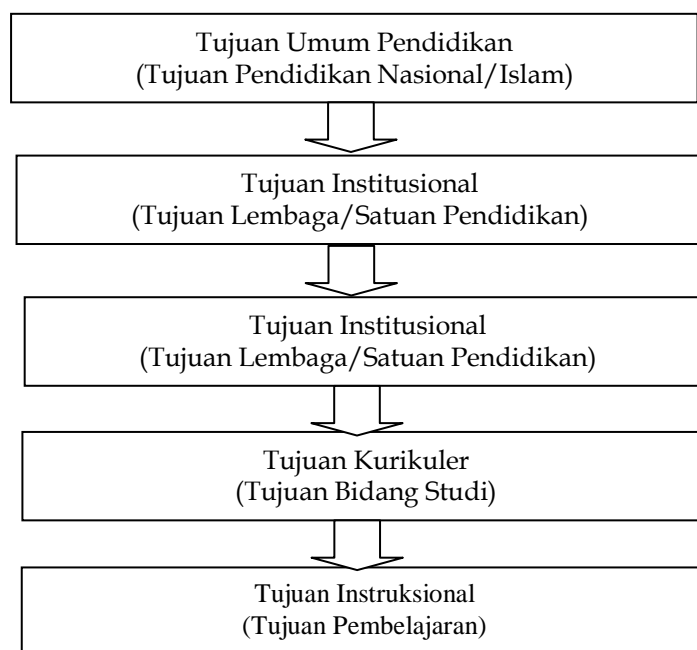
Tujuan Umum Pendidikan
(Tujuan Pendidikan Nasional/Islam)

Tujuan Institusional
(Tujuan Lembaga/Satuan Pendidikan)

Tujuan Institusional
(Tujuan Lembaga/Satuan Pendidikan)

Tujuan Kurikuler
(Tujuan Bidang Studi)

Tujuan Instruksional
(Tujuan Pembelajaran)